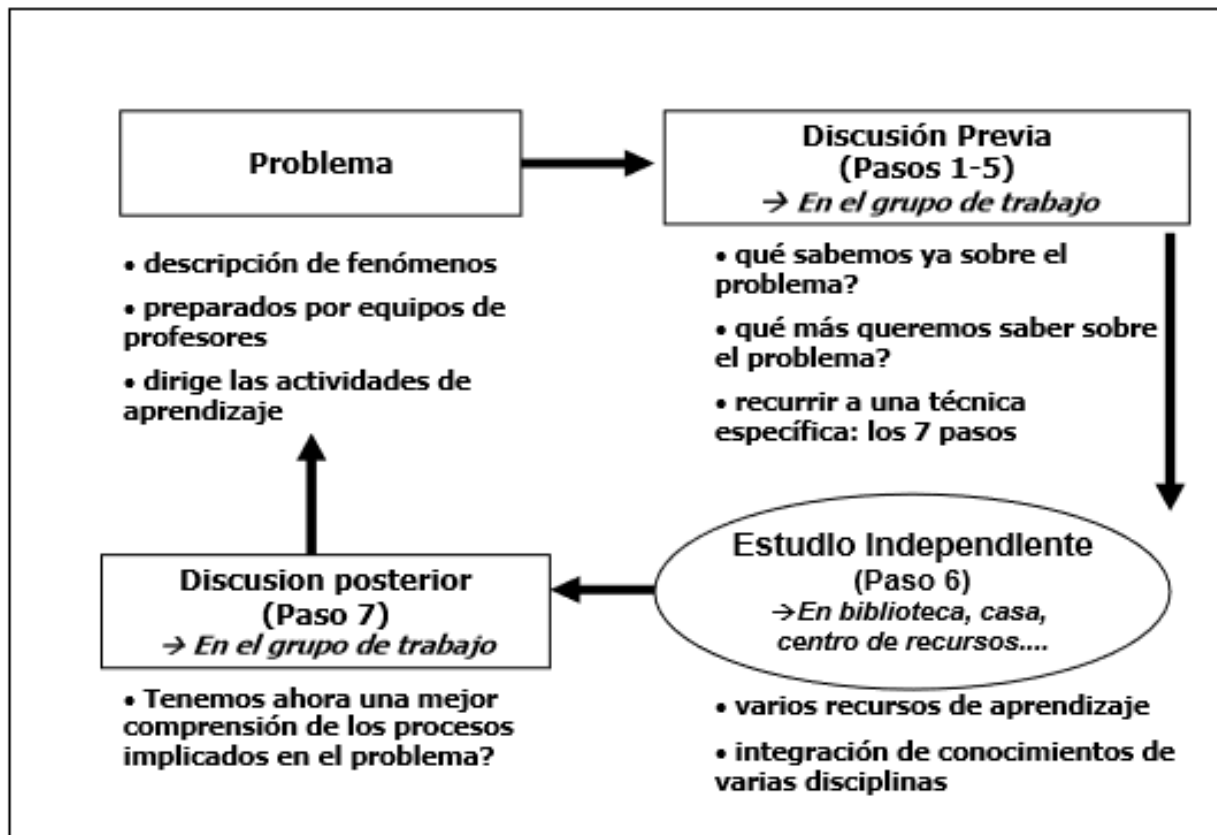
Problema

• descripción de fenómenos

• preparados por equipos de profesores

• dirige las actividades de aprendizaje

Discusión Previa (Pasos 1-5)
→ En el grupo de trabajo

• qué sabemos ya sobre el problema?

• qué más queremos saber sobre el problema?

• recurrir a una técnica específica: los 7 pasos

Estudio Independiente (Paso 6)
→En biblioteca, casa, centro de recursos....

• varios recursos de aprendizaje

• integración de conocimientos de varias disciplinas

Discusion posterior (Paso 7)
→ En el grupo de trabajo

• Tenemos ahora una mejor comprensión de los procesos implicados en el problema?